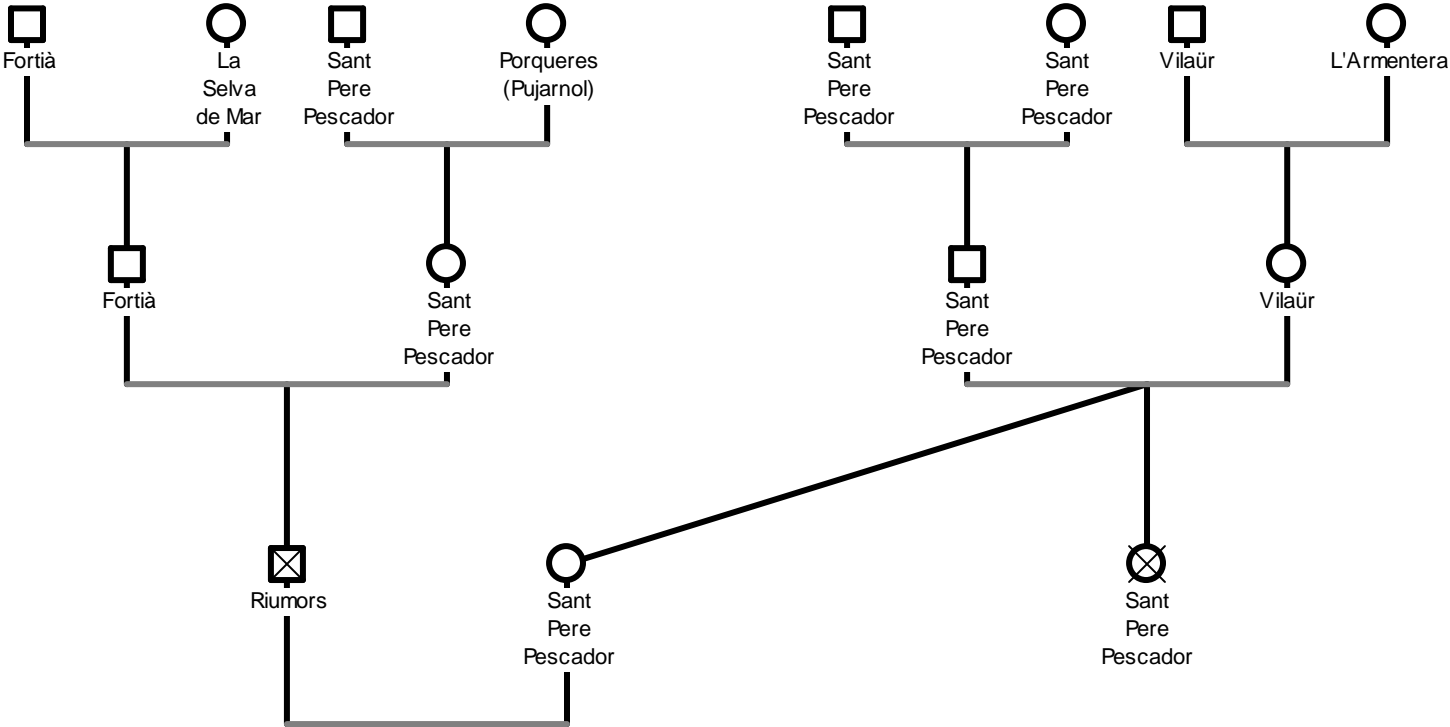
Fortià

La Selva de Mar

Sant Pere Pescador

Porqueres (Pujarnol)

Sant Pere Pescador

Sant Pere Pescador

Vilaür

L'Armentera

Fortià

Sant Pere Pescador

Sant Pere Pescador

Vilaür

Riumors

Sant Pere Pescador

Sant Pere Pescador